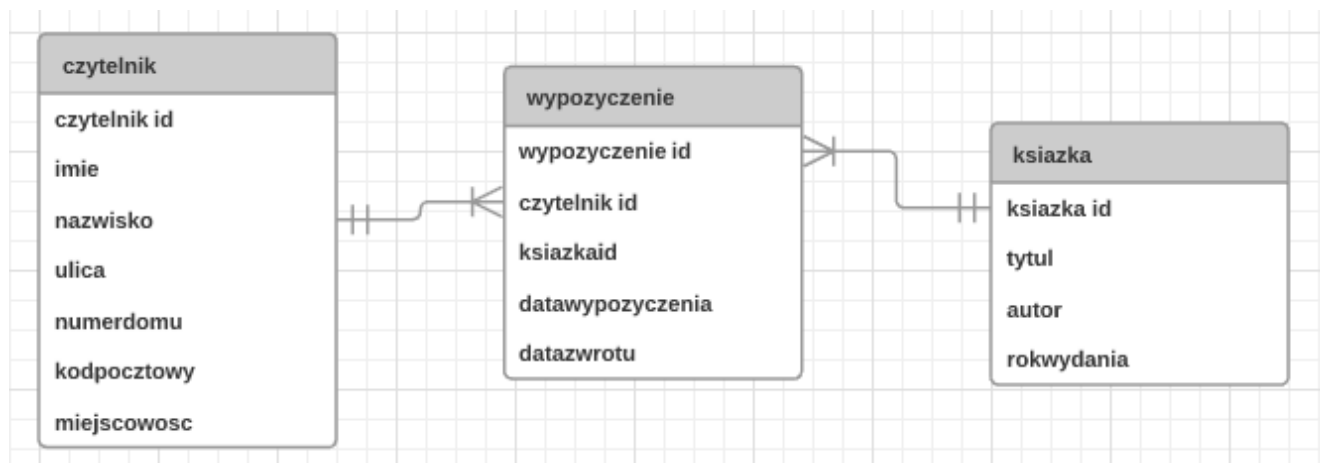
czytelnik
czytelnik id
imie
nazwisko
ulica
numerdomu
kodpocztowy
miejscowosc

wypozyczenie
wypozyczenie id
czytelnik id
ksiazkaid
datawypozyczenia
datazwrotu

ksiazka
ksiazka id
tytul
autor
rokwydania